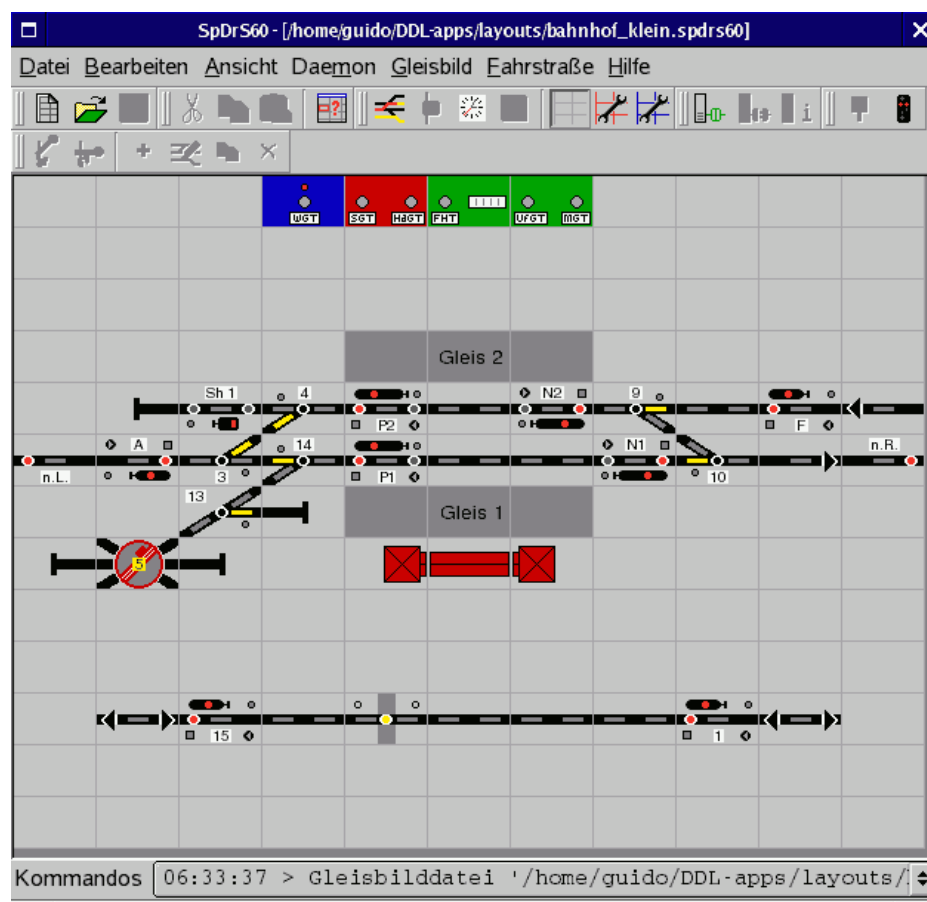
SpDrS60 - [/home/guido/DDL-apps/layouts/bahnhof_klein.spdrs60]

Datei Bearbeiten Ansicht Daemon Gleisbild Fahrstraße Hilfe

WGT SGT HaGT FHT UfGT MGT

Gleis 2

Sh 1 4 N2 9

P2 F

A 14 N1 n.R.

n.L. 3 P1 10

13

Gleis 1

5

15 1

Kommandos 06:33:37 > Gleisbilddatei '/home/guido/DDL-apps/layouts/